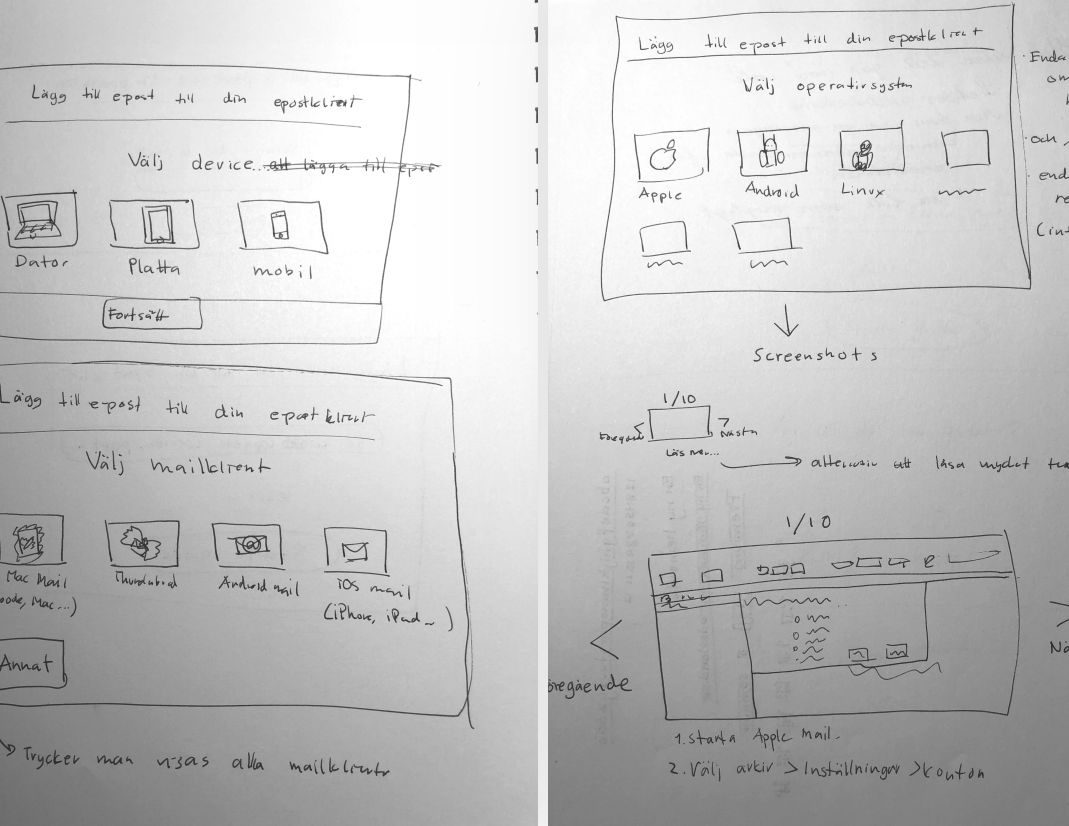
Lägg till epost till din epostklient

Välj device att lägga till epost

Dator

Platta

mobil

Fortsätt

Lägg till epost till din epostklient

Välj mailklient

Mac Mail (iCode, Mac...)

Thunderbird

Android mail

iOS mail (iPhone, iPad...)

Annat

→ Trycker man visas alla mailklienter

Lägg till epost till din epostklient

Välj operativsystem

Apple

Android

Linux

Endast om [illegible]

och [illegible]

end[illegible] re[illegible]

(in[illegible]

Screenshots

1/10

Föregående

Nästa

Läs mer...

→ alternativ att läsa mycket te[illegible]

1/10

Föregående

Nä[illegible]

1. starta Apple Mail.

2. Välj arkiv > Inställningar > konton